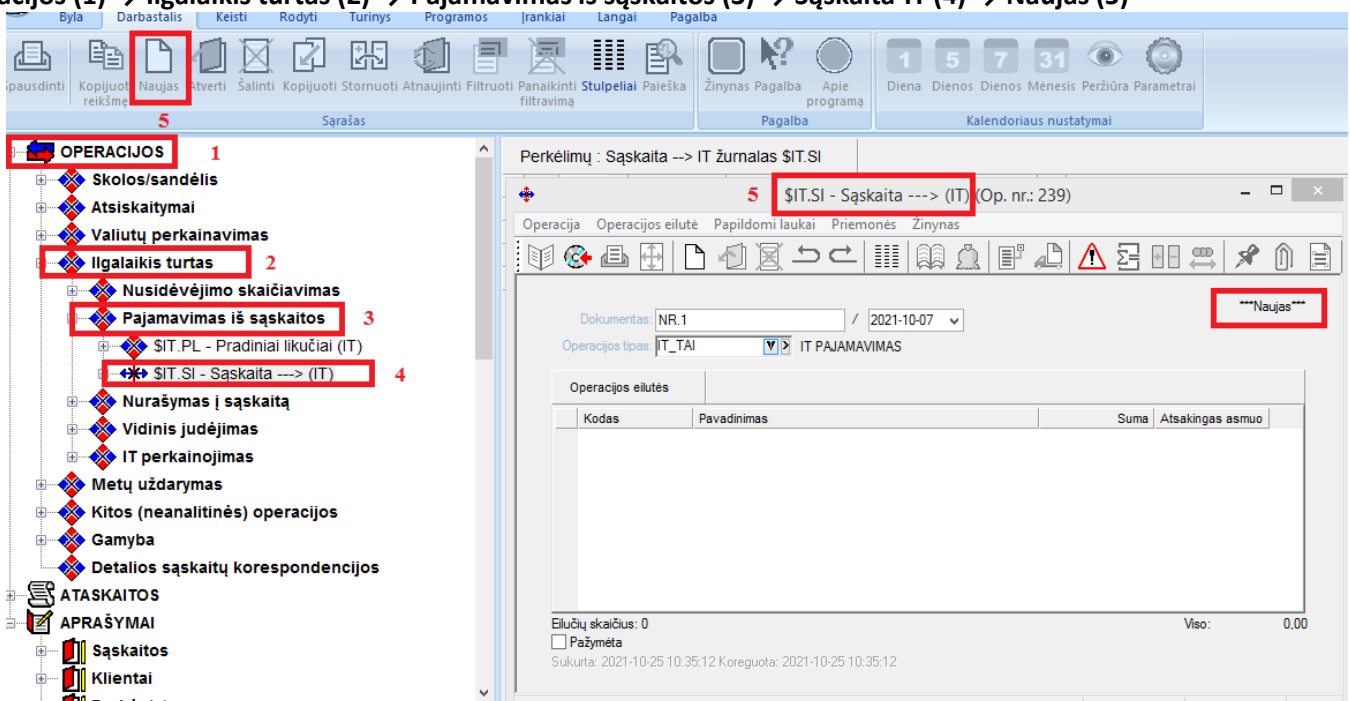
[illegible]acijos (1) → Ilgalaikis turtas (2) → Pajamavimas iš sąskaitos (3) → Sąskaita IT (4) → Naujas (5)

Byla Darbastalis Keisti Rodyti Turinys Programos Įrankiai Langai Pagalba

Spausdinti Kopijuoti reikšmę Naujas Atverti Šalinti Kopijuoti Stornuoti Atnaujinti Filtruoti Panaikinti filtravimą Stulpeliai Paieška Žinynas Pagalba Apie programą Diena Dienos Dienos Mėnesis Peržiūra Parametrai

5

Sąrašas Pagalba Kalendoriaus nustatymai

OPERACIJOS 1
Skolos/sandėlis
Atsiskaitymai
Valiutų perkainavimas
Ilgalaikis turtas 2
Nusidėvėjimo skaičiavimas
Pajamavimas iš sąskaitos 3
$IT.PL - Pradiniai likučiai (IT)
$IT.SI - Sąskaita ---> (IT) 4
Nurašymas į sąskaitą
Vidinis judėjimas
IT perkainojimas
Metų uždarymas
Kitos (neanalitinės) operacijos
Gamyba
Detalios sąskaitų korespondencijos
ATASKAITOS
APRAŠYMAI
Sąskaitos
Klientai

Perkėlimų : Sąskaita --> IT žurnalas $IT.SI

5 $IT.SI - Sąskaita ---> (IT) (Op. nr.: 239)

Operacija Operacijos eilutė Papildomi laukai Priemonės Žinynas

***Naujas***

Dokumentas: NR.1 / 2021-10-07
Operacijos tipas: IT_TAI IT PAJAMAVIMAS

Operacijos eilutės

| Kodas | Pavadinimas | Suma | Atsakingas asmuo |
|---|---|---|---|

Eilučių skaičius: 0 Viso: 0,00
Pažymėta
Sukurta: 2021-10-25 10:35:12 Koreguota: 2021-10-25 10:35:12